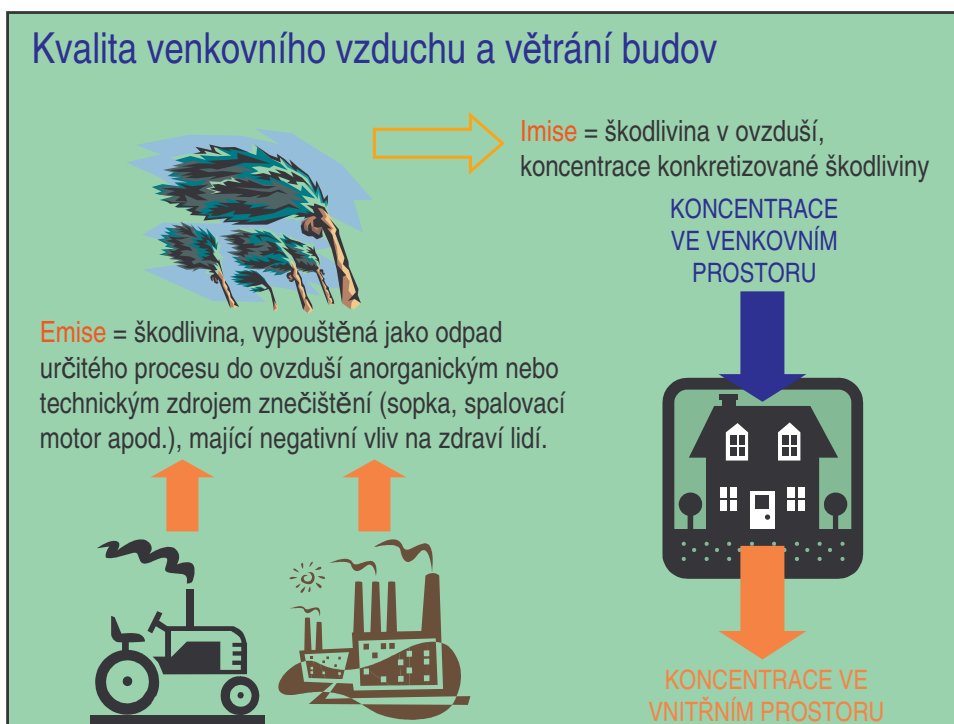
Kvalita venkovního vzduchu a větrání budov

Imise = škodlivina v ovzduší, koncentrace konkretizované škodliviny

KONCENTRACE VE VENKOVNÍM PROSTORU

Emise = škodlivina, vypouštěná jako odpad určitého procesu do ovzduší anorganickým nebo technickým zdrojem znečištění (sopka, spalovací motor apod.), mající negativní vliv na zdraví lidí.

KONCENTRACE VE VNITŘNÍM PROSTORU